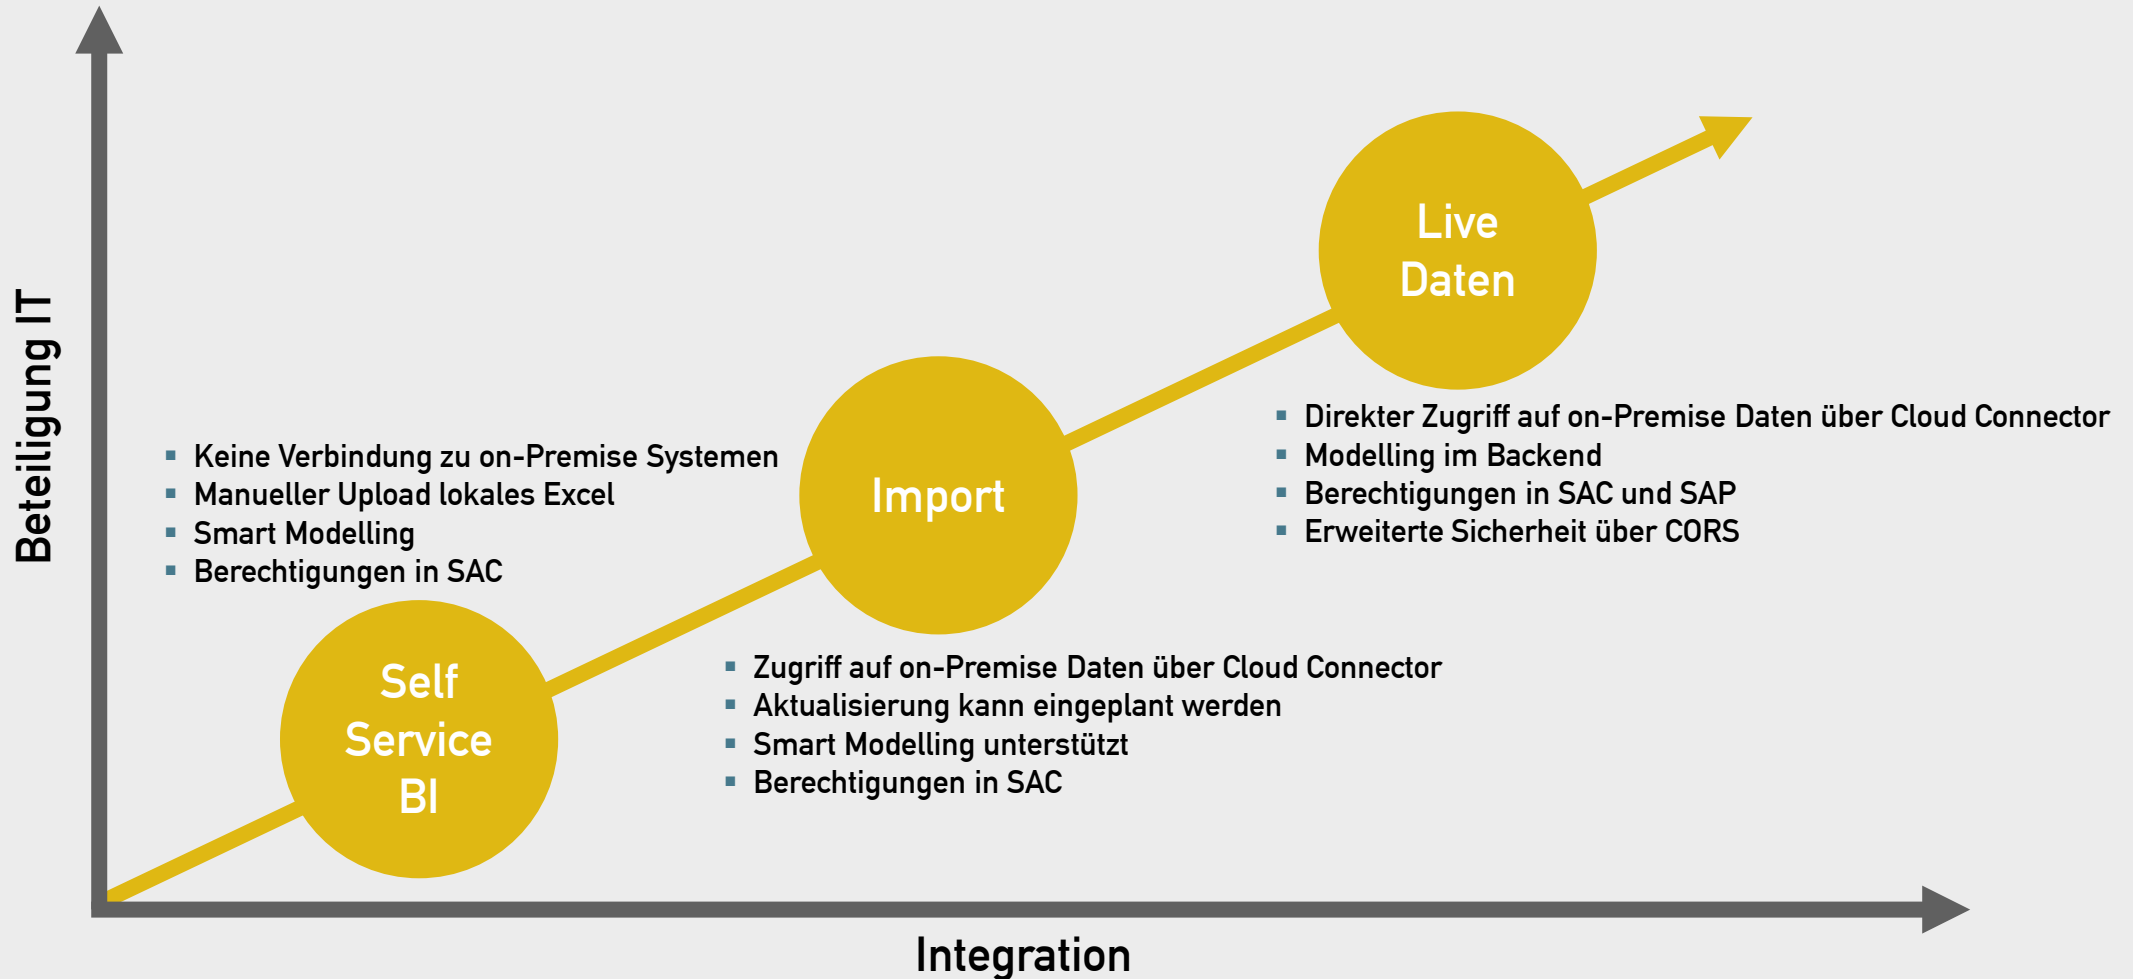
Beteiligung IT

Live Daten

- Direkter Zugriff auf on-Premise Daten über Cloud Connector
- Modelling im Backend
- Berechtigungen in SAC und SAP
- Erweiterte Sicherheit über CORS

- Keine Verbindung zu on-Premise Systemen
- Manueller Upload lokales Excel
- Smart Modelling
- Berechtigungen in SAC

Import

- Zugriff auf on-Premise Daten über Cloud Connector
- Aktualisierung kann eingeplant werden
- Smart Modelling unterstützt
- Berechtigungen in SAC

Self Service BI

Integration